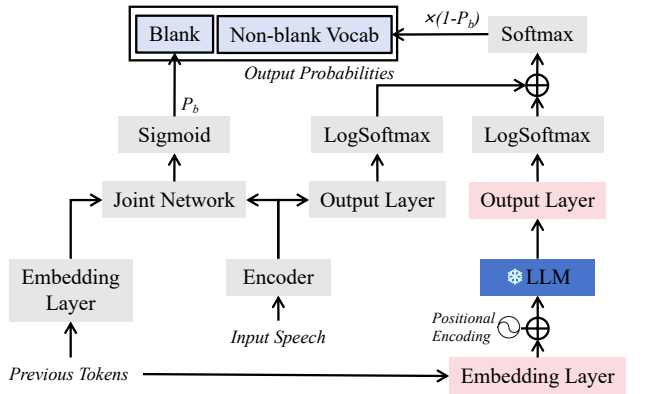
Blank
Non-blank Vocab
$\times(1-P_b)$
Softmax
Output Probabilities
$P_b$
Sigmoid
LogSoftmax
LogSoftmax
Joint Network
Output Layer
Output Layer
Embedding Layer
Encoder
❄ LLM
Positional Encoding
Input Speech
Previous Tokens
Embedding Layer